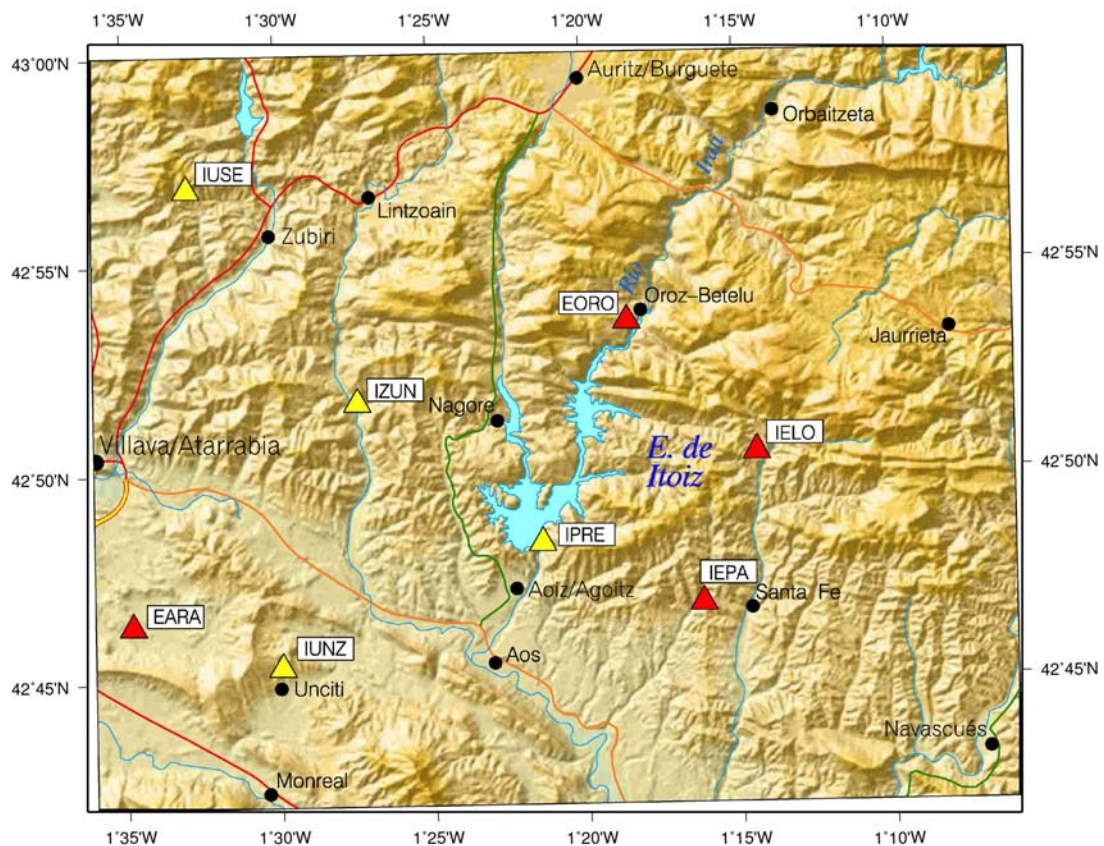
1°35'W 1°30'W 1°25'W 1°20'W 1°15'W 1°10'W

43°00'N
42°55'N
42°50'N
42°45'N

42°55'N
42°50'N
42°45'N

Auritz/Burguete
Orbaitzeta
Irati
IUSE
Lintzoain
Zubiri
Río
EORO
Oroz-Betelu
Jaurrieta
IZUN
Nagore
Villava/Atarrabia
IELO
E. de Itoiz
IPRE
Aoiz/Agoitz
IEPA
Santa Fe
EARA
IUNZ
Aos
Unciti
Navascués
Monreal

1°35'W 1°30'W 1°25'W 1°20'W 1°15'W 1°10'W